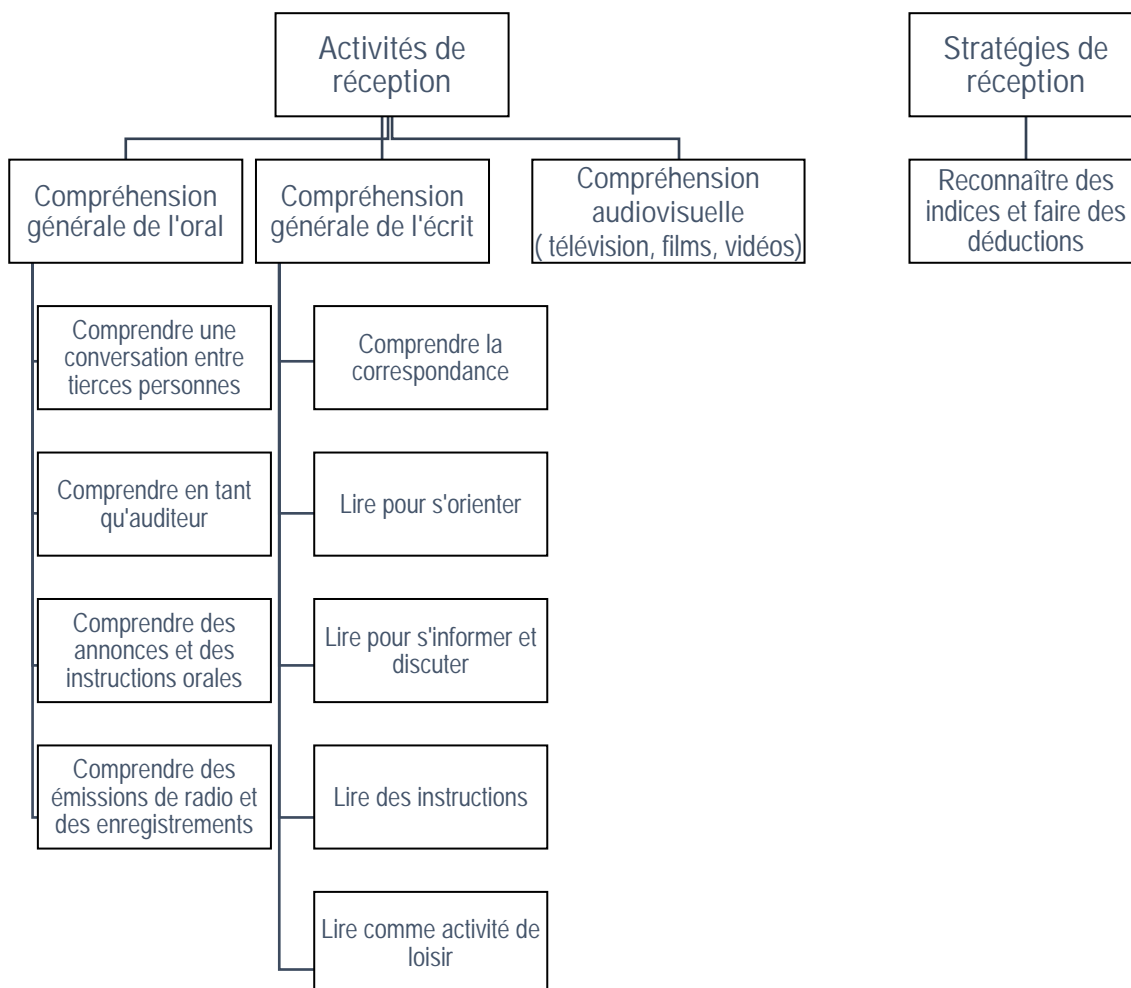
Activités de réception

Stratégies de réception

Compréhension générale de l'oral

Compréhension générale de l'écrit

Compréhension audiovisuelle ( télévision, films, vidéos)

Reconnaître des indices et faire des déductions

Comprendre une conversation entre tierces personnes

Comprendre en tant qu'auditeur

Comprendre des annonces et des instructions orales

Comprendre des émissions de radio et des enregistrements

Comprendre la correspondance

Lire pour s'orienter

Lire pour s'informer et discuter

Lire des instructions

Lire comme activité de loisir